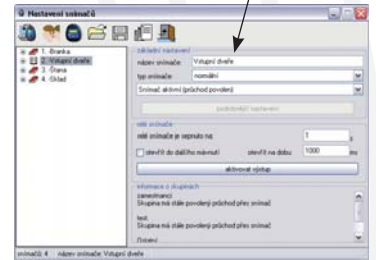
Nastavení snímačů

1. Branka
2. Vstupní dveře
3. Dana
4. Sklad

základní nastavení
název snímače Vstupní dveře
typ snímače normální
Snímač aktivní (průchod povolen)
podrobnější nastavení

relé snímače
relé snímače je sepnuto na 1 s
otevřít do dalšího návratu otevřít na dobu 1000 ms
aktivovat výstup

informace o skupinách
zaměstnanci
Skupina má stále povolený průchod přes snímač
test
Skupina má stále povolený průchod přes snímač
Ostatní

snímačů: 4 název snímače: Vstupní dveře